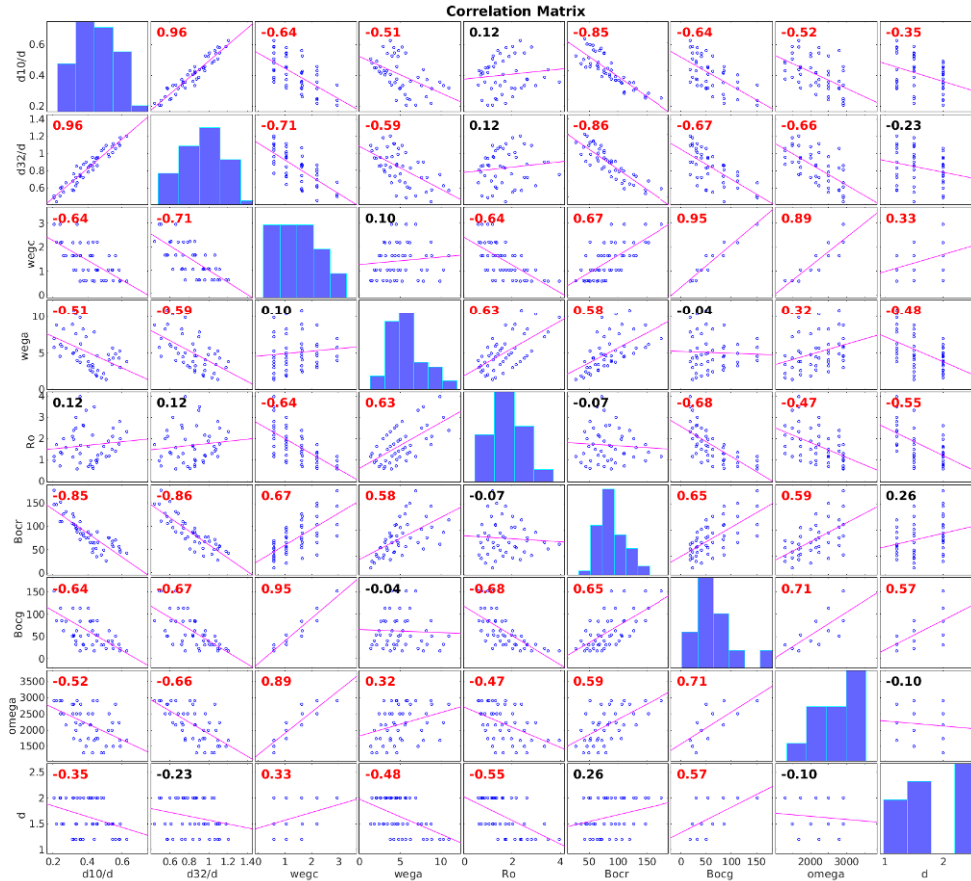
Correlation Matrix

| | d10/d | d32/d | wegc | wega | Ro | Bocr | Bocg | omega | d |
|---|---|---|---|---|---|---|---|---|---|
| d10/d | | 0.96 | -0.64 | -0.51 | 0.12 | -0.85 | -0.64 | -0.52 | -0.35 |
| d32/d | 0.96 | | -0.71 | -0.59 | 0.12 | -0.86 | -0.67 | -0.66 | -0.23 |
| wegc | -0.64 | -0.71 | | 0.10 | -0.64 | 0.67 | 0.95 | 0.89 | 0.33 |
| wega | -0.51 | -0.59 | 0.10 | | 0.63 | 0.58 | -0.04 | 0.32 | -0.48 |
| Ro | 0.12 | 0.12 | -0.64 | 0.63 | | -0.07 | -0.68 | -0.47 | -0.55 |
| Bocr | -0.85 | -0.86 | 0.67 | 0.58 | -0.07 | | 0.65 | 0.59 | 0.26 |
| Bocg | -0.64 | -0.67 | 0.95 | -0.04 | -0.68 | 0.65 | | 0.71 | 0.57 |
| omega | -0.52 | -0.66 | 0.89 | 0.32 | -0.47 | 0.59 | 0.71 | | -0.10 |
| d | -0.35 | -0.23 | 0.33 | -0.48 | -0.55 | 0.26 | 0.57 | -0.10 | |

d10/d: 0.2 0.4 0.6
d32/d: 0.6 0.8 1 1.2 1.4
wegc: 0 1 2 3
wega: 0 5 10
Ro: 0 1 2 3 4
Bocr: 0 50 100 150
Bocg: 0 50 100 150
omega: 1500 2000 2500 3000 2000 3000
d: 1 1.5 2 2.5 1 2